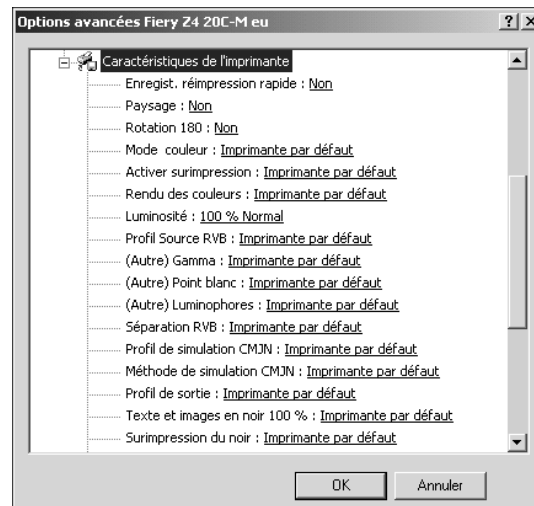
Options avancées Fiery Z4 20C-M eu

?

X

Caractéristiques de l'imprimante

Enregist. réimpression rapide : Non

Paysage : Non

Rotation 180 : Non

Mode couleur : Imprimante par défaut

Activer surimpression : Imprimante par défaut

Rendu des couleurs : Imprimante par défaut

Luminosité : 100 % Normal

Profil Source RVB : Imprimante par défaut

(Autre) Gamma : Imprimante par défaut

(Autre) Point blanc : Imprimante par défaut

(Autre) Luminophores : Imprimante par défaut

Séparation RVB : Imprimante par défaut

Profil de simulation CMJN : Imprimante par défaut

Méthode de simulation CMJN : Imprimante par défaut

Profil de sortie : Imprimante par défaut

Texte et images en noir 100 % : Imprimante par défaut

Surimpression du noir : Imprimante par défaut

OK

Annuler